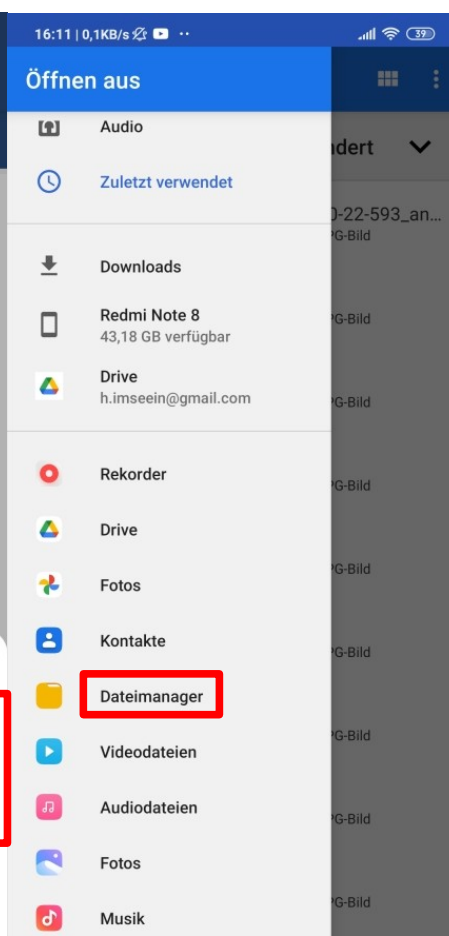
16:11 | 0,1KB/s ⋅⋅ 39

Öffnen aus

Audio

Zuletzt verwendet

Downloads

Redmi Note 8
43,18 GB verfügbar

Drive
h.imseein@gmail.com

Rekorder

Drive

Fotos

Kontakte

Dateimanager

Videodateien

Audiodateien

Fotos

Musik

ndert

0-22-593_an
PG-Bild

PG-Bild

PG-Bild

PG-Bild

PG-Bild

PG-Bild

PG-Bild

PG-Bild

PG-Bild